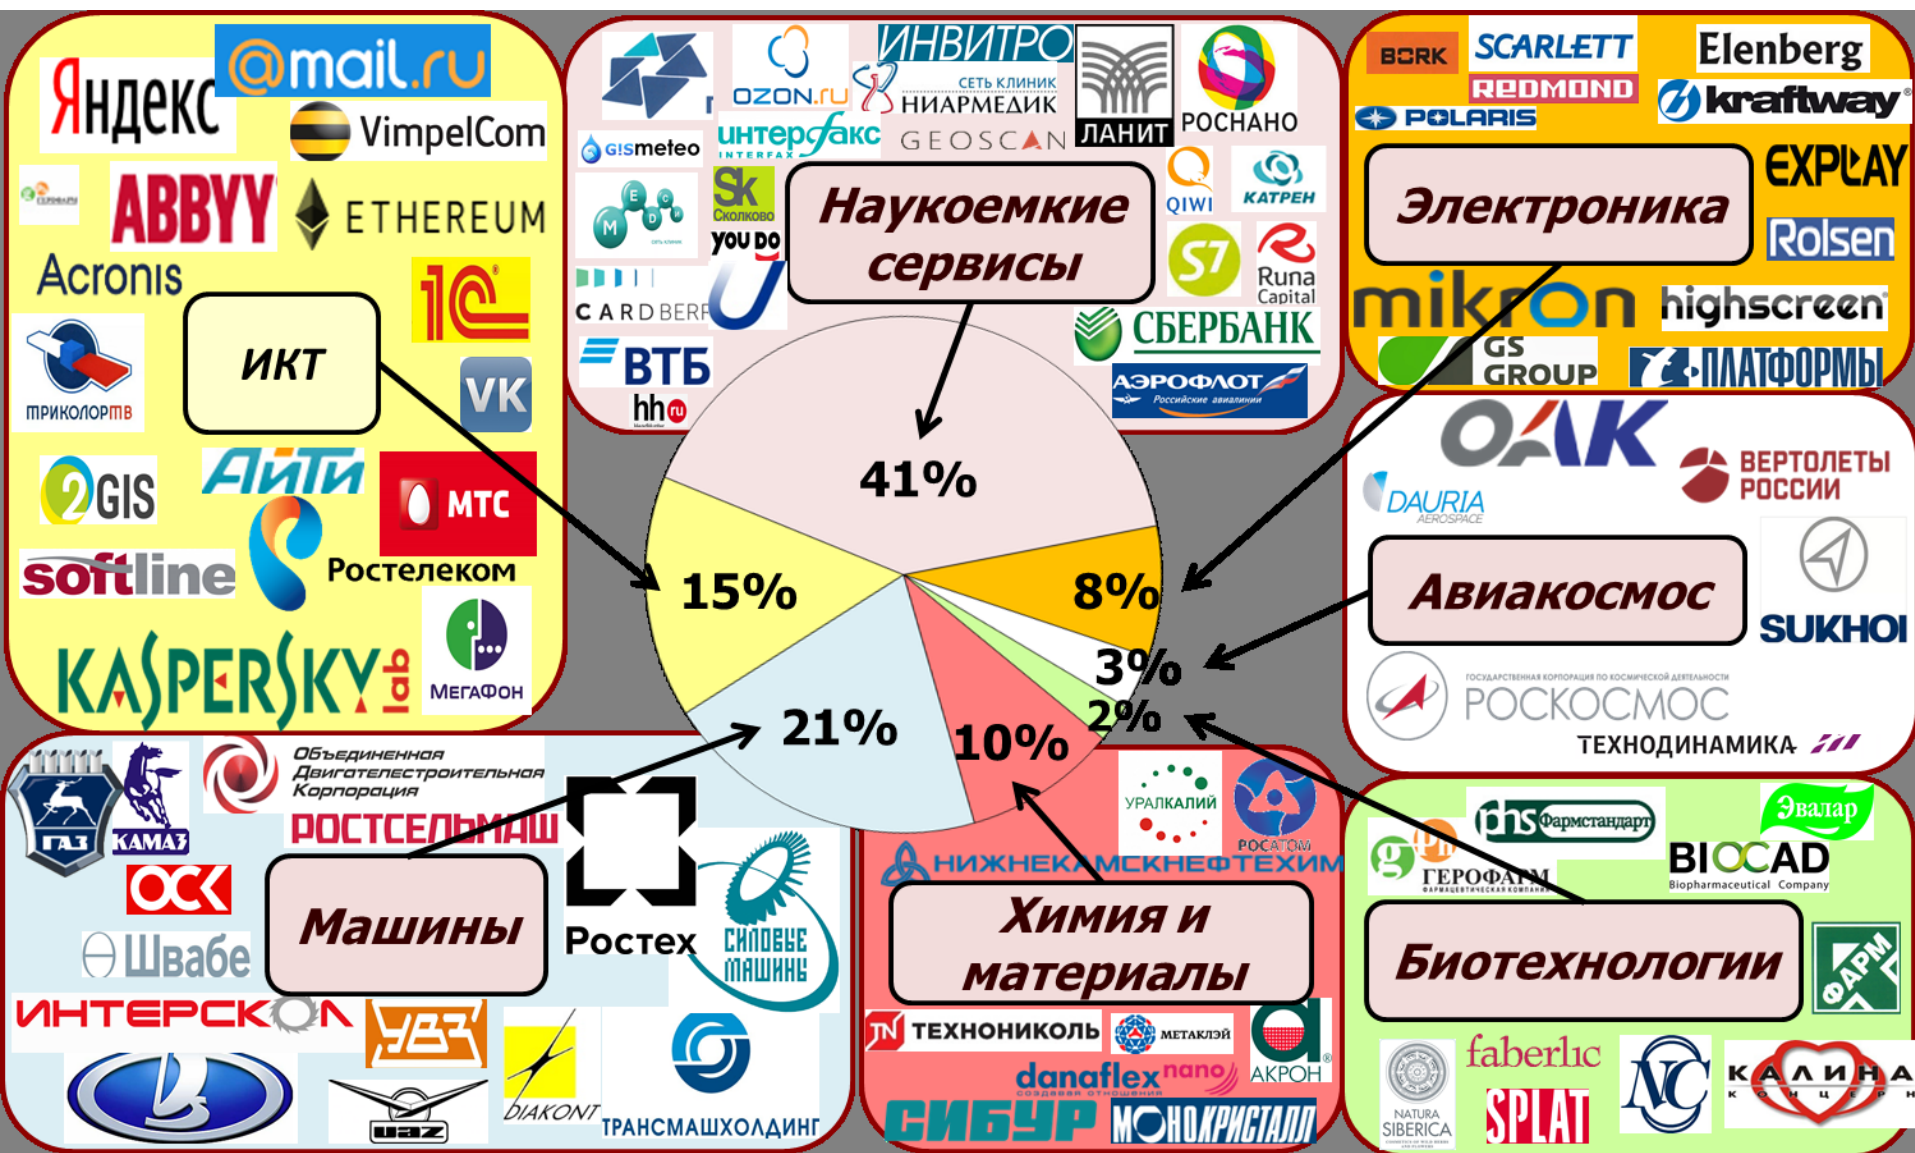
@mail.ru
Яндекс
VimpelCom
ABBYY
ETHEREUM
Acronis
1С
ИКТ
ТРИКОЛОР ТВ
VK
2GIS
Айти
МТС
softline
Ростелеком
KASPERSKY lab
МегаФон

OZON.ru
ИНВИТРО
СЕТЬ КЛИНИК НИАРМЕДИК
ЛАНИТ
РОСНАНО
GISMETEO
ИНТЕРФАКС
GEOSCAN
Sk Сколково
YOU DO
Наукоемкие сервисы
QIWI
КАТРЕН
S7
Runa Capital
CARDBERRY
ВТБ
СБЕРБАНК
hh.ru
АЭРОФЛОТ Российские авиалинии

BORK
SCARLETT
REDMOND
Elenberg
POLARIS
kraftway
EXPLAY
Электроника
Rolsen
mikron
highscreen
GS GROUP
ПЛАТФОРМЫ

ОАК
DAURIA AEROSPACE
ВЕРТОЛЕТЫ РОССИИ
Авиакосмос
SUKHOI
ГОСУДАРСТВЕННАЯ КОРПОРАЦИЯ ПО КОСМИЧЕСКОЙ ДЕЯТЕЛЬНОСТИ РОСКОСМОС
ТЕХНОДИНАМИКА

41%
15%
8%
3%
2%
21%
10%

ГАЗ
КАМАЗ
Объединенная Двигателестроительная Корпорация
РОСТСЕЛЬМАШ
ОСК
Машины
Ростех
Швабе
СИЛОВЫЕ МАШИНЫ
ИНТЕРСКОЛ
УВЗ
UAZ
DIAKONT
ТРАНСМАШХОЛДИНГ

УРАЛКАЛИЙ
РОСАТОМ
НИЖНЕКАМСКНЕФТЕХИМ
Химия и материалы
ТЕХНОНИКОЛЬ
МЕТАКЛЭЙ
АКРОН
danaflex nano
СИБУР
МОНОКРИСТАЛЛ

Фармстандарт
Эвалар
ГЕРОФАРМ
BIOCAD Biopharmaceutical Company
Биотехнологии
ФАРМ
NATURA SIBERICA
faberlic
SPLAT
NC
КАЛИНА КОНЦЕРН